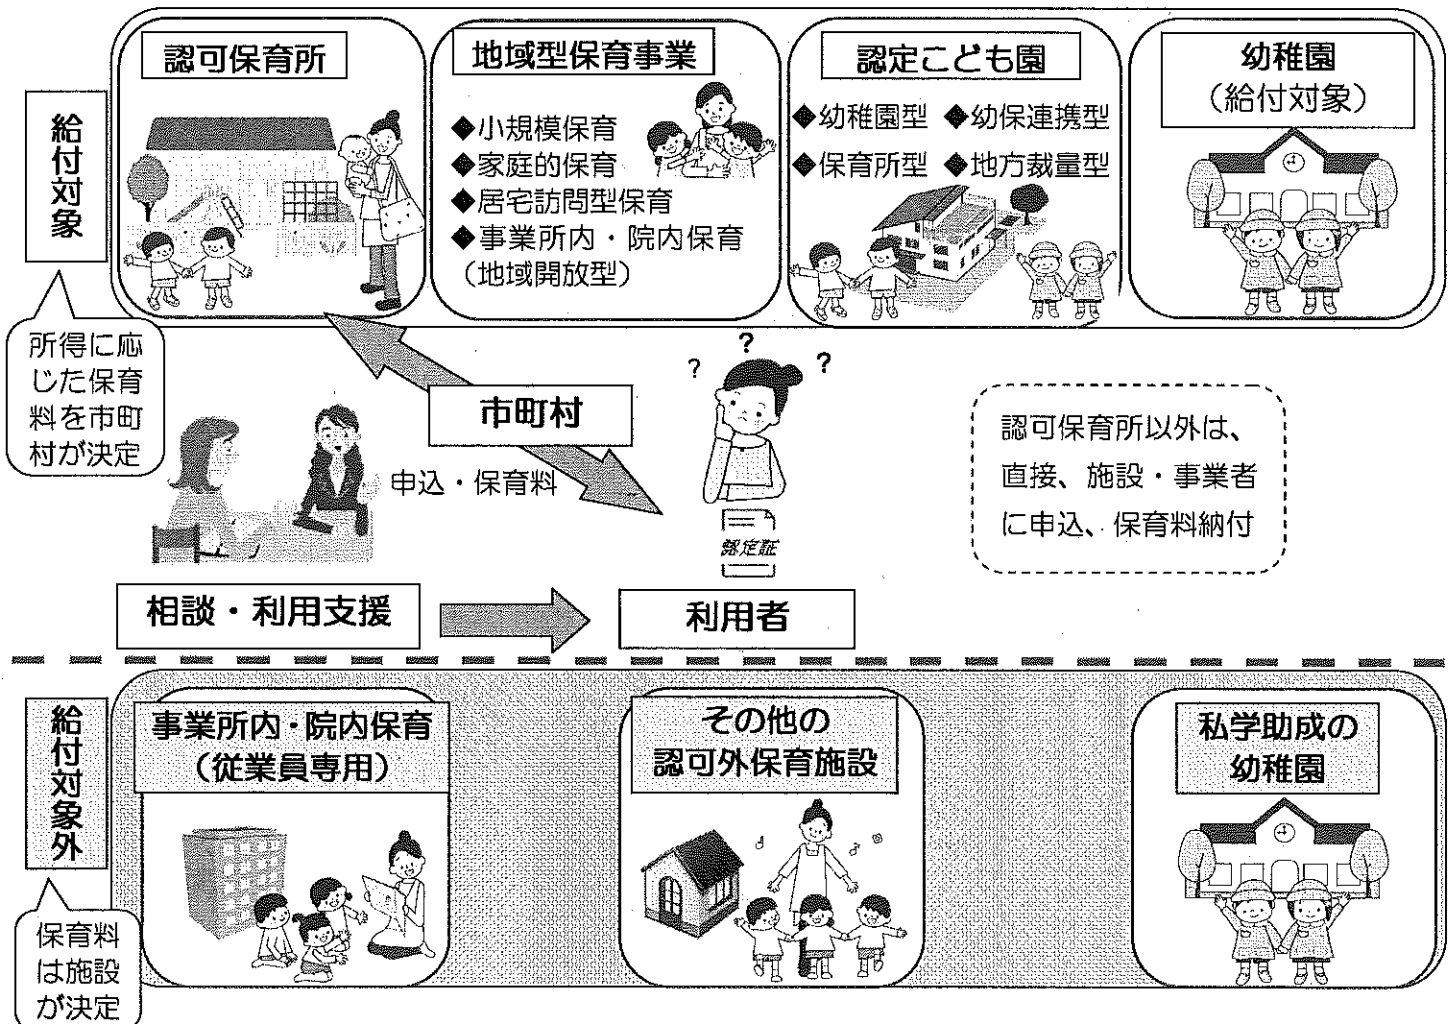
給付対象

認可保育所

地域型保育事業

◆小規模保育
◆家庭的保育
◆居宅訪問型保育
◆事業所内・院内保育
（地域開放型）

認定こども園

◆幼稚園型 ◆幼保連携型
◆保育所型 ◆地方裁量型

幼稚園
（給付対象）

所得に応じた保育料を市町村が決定

市町村

? ? ?

申込・保育料

認定証

認可保育所以外は、直接、施設・事業者に申込、保育料納付

相談・利用支援

利用者

給付対象外

事業所内・院内保育
（従業員専用）

その他の
認可外保育施設

私学助成の
幼稚園

保育料は施設が決定